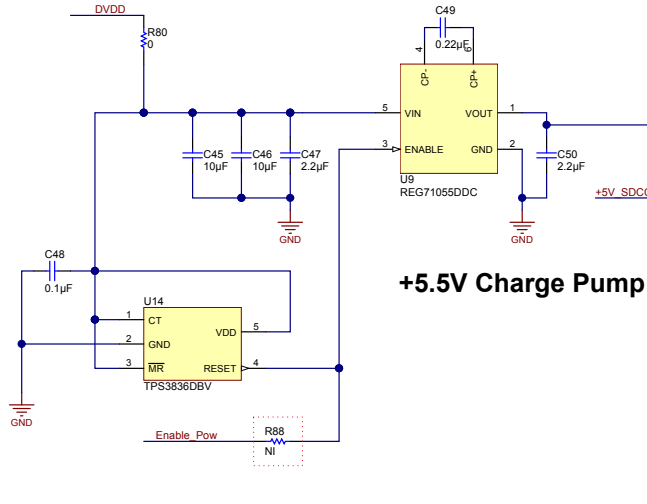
DVDD
R80
0
C49
0.22µF
4
6
CP-
CP+
5
VIN
VOUT
1
3
ENABLE
GND
2
U9
REG71055DDC
C45
10µF
C46
10µF
C47
2.2µF
C50
2.2µF
GND
GND
+5V_SDC
C48
0.1µF
+5.5V Charge Pump
U14
1
CT
2
GND
VDD
5
3
$\overline{MR}$
RESET
4
TPS3836DBV
GND
R88
Enable_Pow
NI